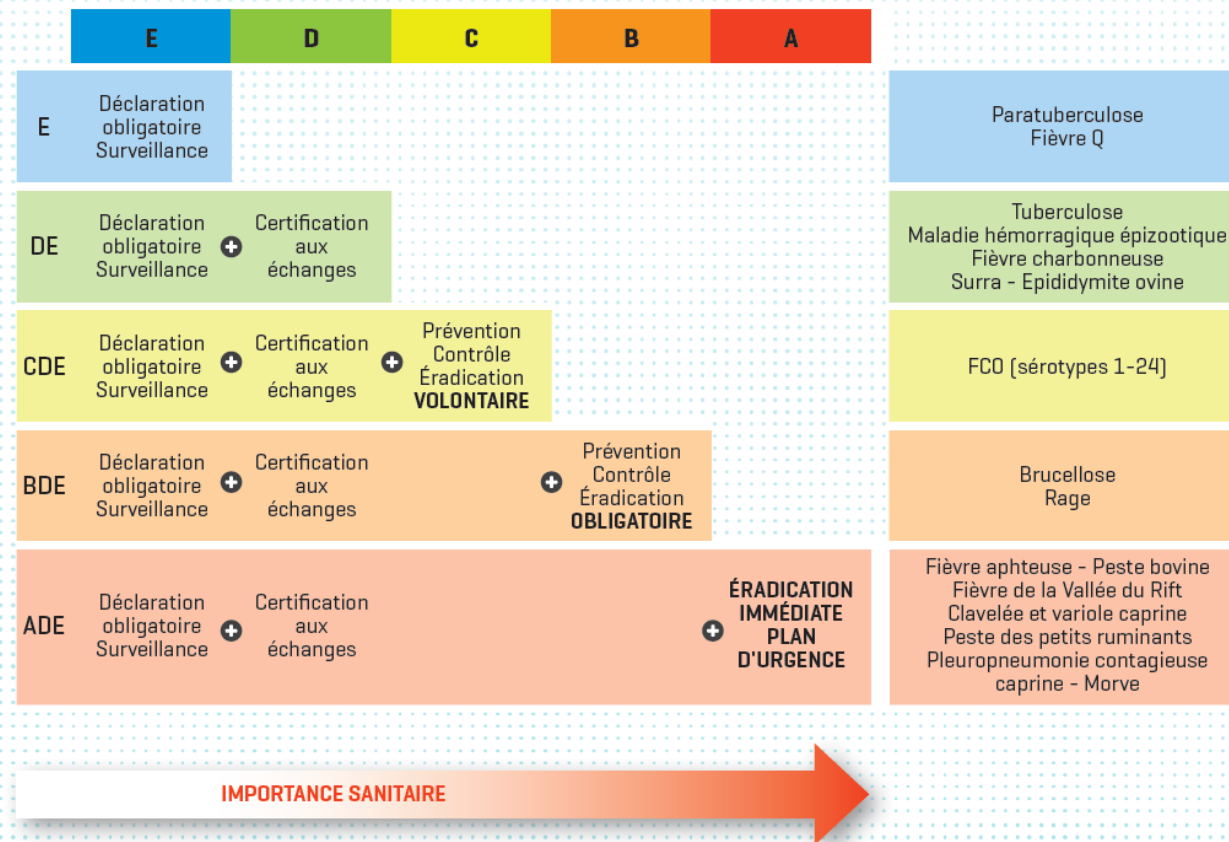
| | E | D | C | B | A | |
|---|---|---|---|---|---|---|
| E | Déclaration obligatoire Surveillance | | | | | Paratuberculose Fièvre Q |
| DE | Déclaration obligatoire Surveillance | + Certification aux échanges | | | | Tuberculose Maladie hémorragique épizootique Fièvre charbonneuse Surra - Epididymite ovine |
| CDE | Déclaration obligatoire Surveillance | + Certification aux échanges | + Prévention Contrôle Éradication **VOLONTAIRE** | | | FCO (sérotypes 1-24) |
| BDE | Déclaration obligatoire Surveillance | + Certification aux échanges | | + Prévention Contrôle Éradication **OBLIGATOIRE** | | Brucellose Rage |
| ADE | Déclaration obligatoire Surveillance | + Certification aux échanges | | | + **ÉRADICATION IMMÉDIATE PLAN D'URGENCE** | Fièvre aphteuse - Peste bovine Fièvre de la Vallée du Rift Clavelée et variole caprine Peste des petits ruminants Pleuropneumonie contagieuse caprine - Morve |

IMPORTANCE SANITAIRE